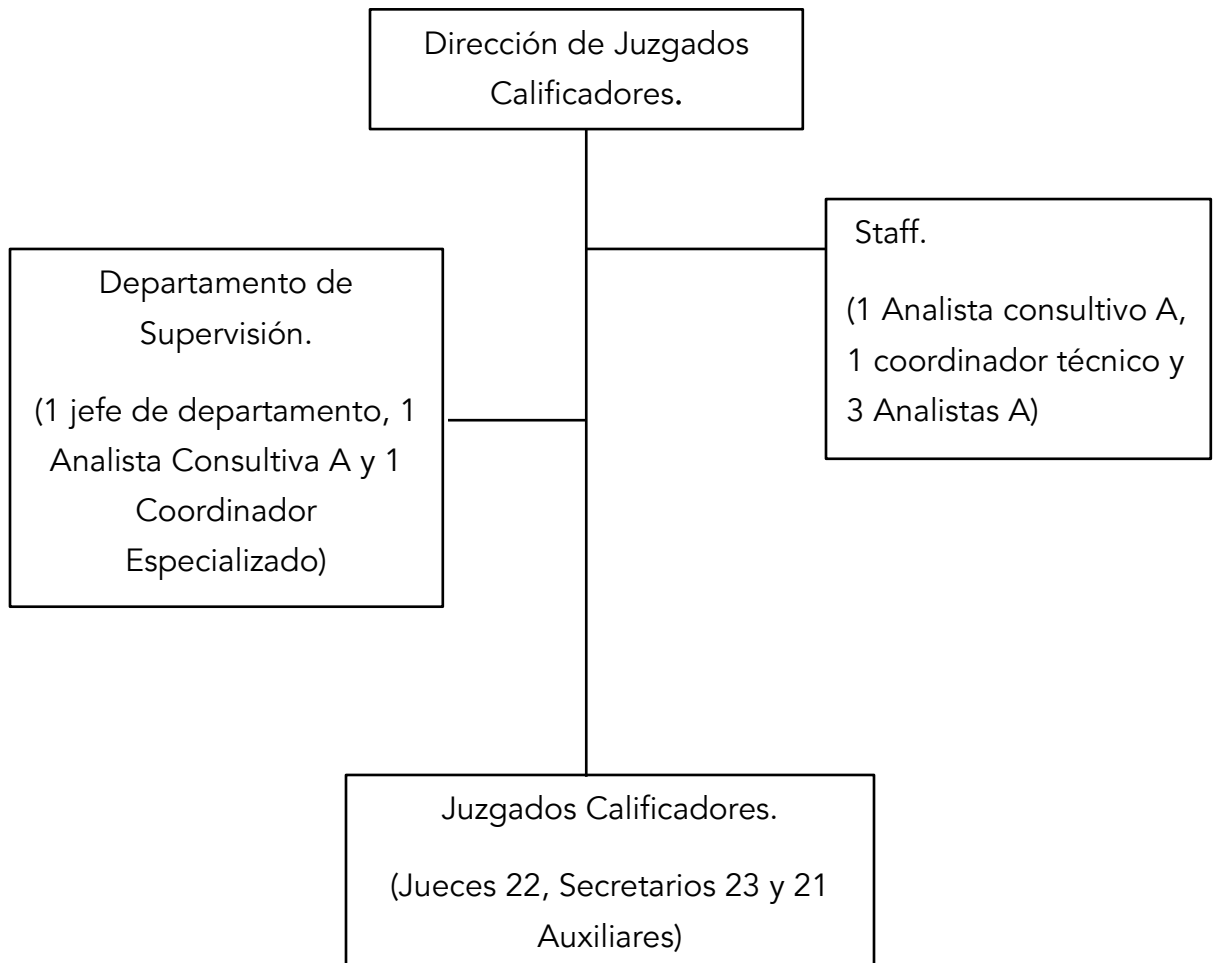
Dirección de Juzgados Calificadores.

Staff.

(1 Analista consultivo A, 1 coordinador técnico y 3 Analistas A)

Departamento de Supervisión.

(1 jefe de departamento, 1 Analista Consultiva A y 1 Coordinador Especializado)

Juzgados Calificadores.

(Jueces 22, Secretarios 23 y 21 Auxiliares)